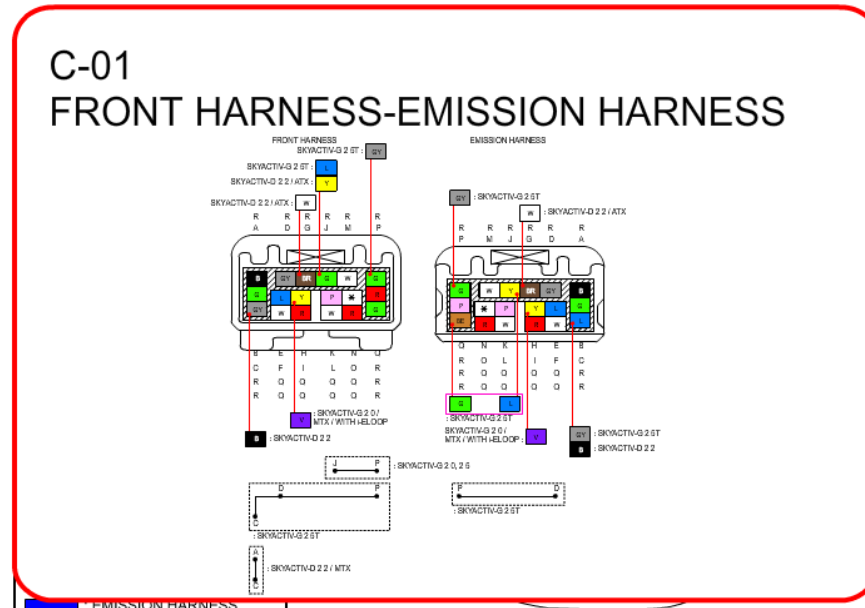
C-01
FRONT HARNESS-EMISSION HARNESS

FRONT HARNESS
SKYACTIV-G 2.5T : GY
SKYACTIV-G 2.5T : L
SKYACTIV-D 2.2 / ATX : Y
SKYACTIV-D 2.2 / ATX : W

R R R R R R
A D G J M P

B GY BR G W G
G L Y P ✱ R
GY W R W R G

B E H K N Q
C F I L O R
R O O O O R
R O O O O R

V : SKYACTIV-G 2.0 / MTX / WITH i-ELOOP
B : SKYACTIV-D 2.2

EMISSION HARNESS
GY : SKYACTIV-G 2.5T
W : SKYACTIV-D 2.2 / ATX

R R R R R R
P M J G D A

G W Y BR GY B
P ✱ P Y L G
BR R W R W L

Q N K H E B
R O L I F C
R O O O O R
R O O O O R

G L
: SKYACTIV-G 2.5T
SKYACTIV-G 2.0 / MTX / WITH i-ELOOP : V
GY : SKYACTIV-G 2.5T
B : SKYACTIV-D 2.2

J P : SKYACTIV-G 2.0, 2.5
D F
C
: SKYACTIV-G 2.5T
F D
: SKYACTIV-G 2.5T
A
C
: SKYACTIV-D 2.2 / MTX

EMISSION HARNESS